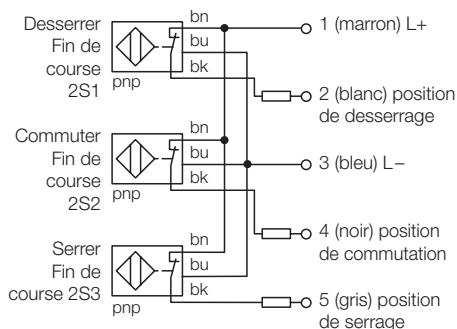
Desserrer Fin de course 2S1

pnp

bn

bu

bk

Commuter Fin de course 2S2

pnp

bn

bu

bk

Serrer Fin de course 2S3

pnp

bn

bu

bk

1 (marron) L+

2 (blanc) position de desserrage

3 (bleu) L–

4 (noir) position de commutation

5 (gris) position de serrage